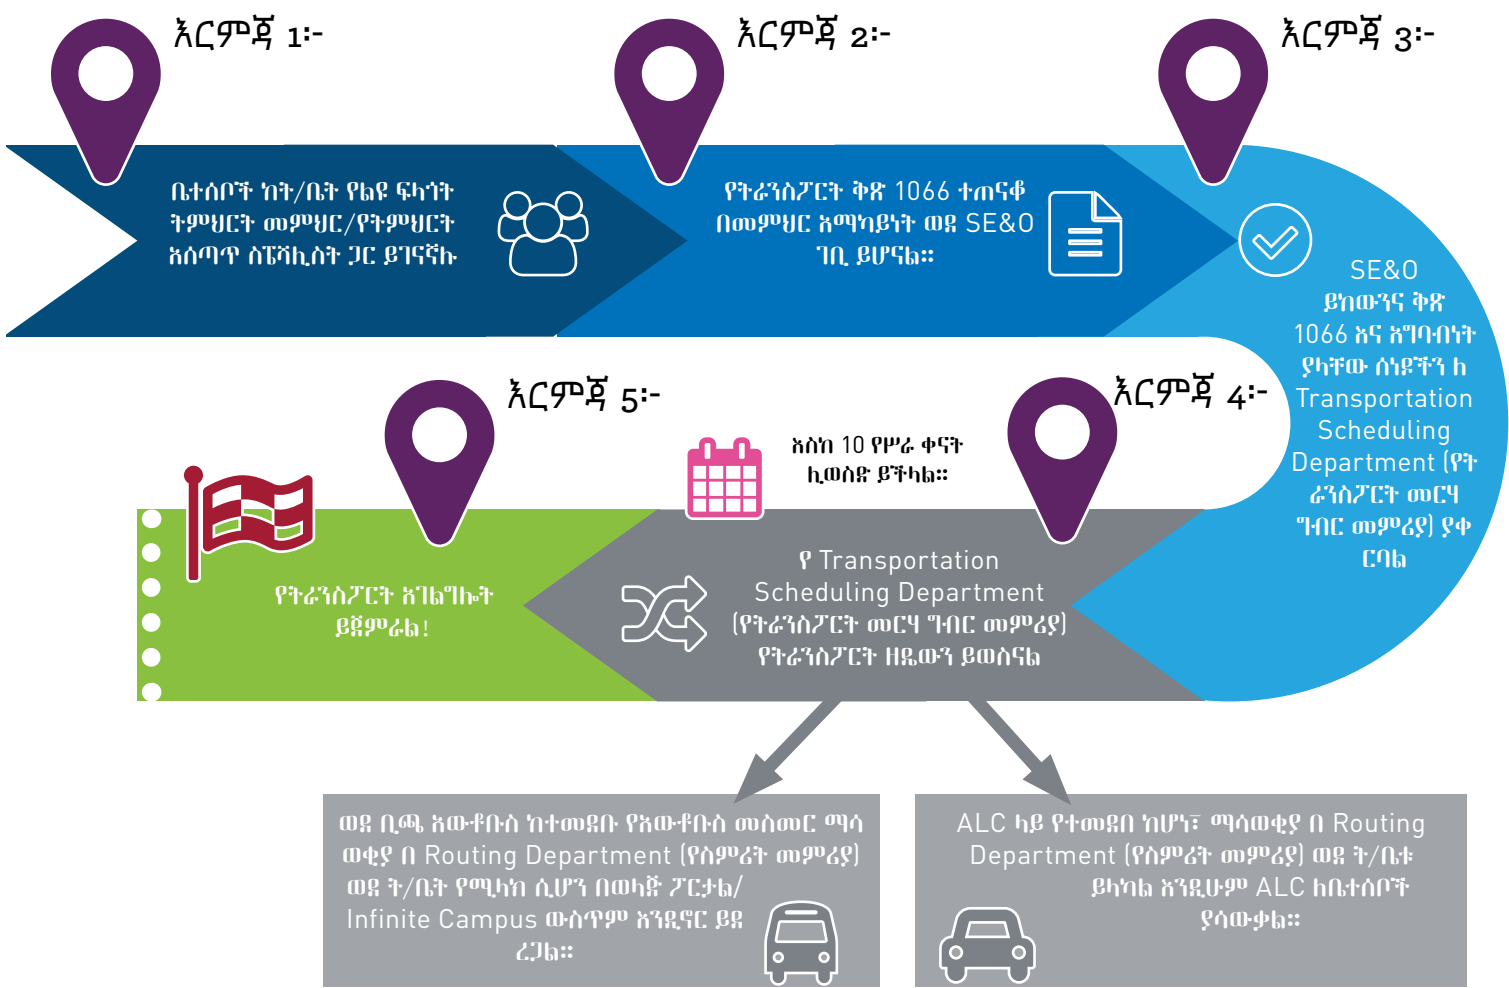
እርምጃ 1፦

ቤተሰቦች ከት/ቤት የልዩ ፍላጎት ትምህርት መምህር/የትምህርት አሰጣጥ ስፔሻሊስት ጋር ይገናኛሉ

እርምጃ 2፦

የትራንስፖርት ቅጽ 1066 ተጠናቆ በመምህር አማካይነት ወደ SE&O ገቢ ይሆናል።

እርምጃ 3፦

SE&O ይከውንና ቅጽ 1066 እና አግባብነት ያላቸው ሰነዶችን ከ Transportation Scheduling Department (የትራንስፖርት መርሃ ግብር መምሪያ) ያቀርባል

እርምጃ 4፦

እስከ 10 የሥራ ቀናት ሊወስድ ይችላል።

የ Transportation Scheduling Department (የትራንስፖርት መርሃ ግብር መምሪያ) የትራንስፖርት ዘዴውን ይወስናል

እርምጃ 5፦

የትራንስፖርት አገልግሎት ይጀምራል!

ወደ ቢጫ አውቶቡስ ከተመደቡ የአውቶቡስ መስመር ማሳወቂያ በ Routing Department (የስምሪት መምሪያ) ወደ ት/ቤት የሚላክ ሲሆን በወላጅ ፖርታል/ Infinite Campus ውስጥም አንደናር ይደረጋል።

ALC ላይ የተመደበ ከሆነ፣ ማሳወቂያ በ Routing Department (የስምሪት መምሪያ) ወደ ት/ቤቱ ይላካል እንዲሁም ALC ከቤተሰቦች ያሳውቃል።